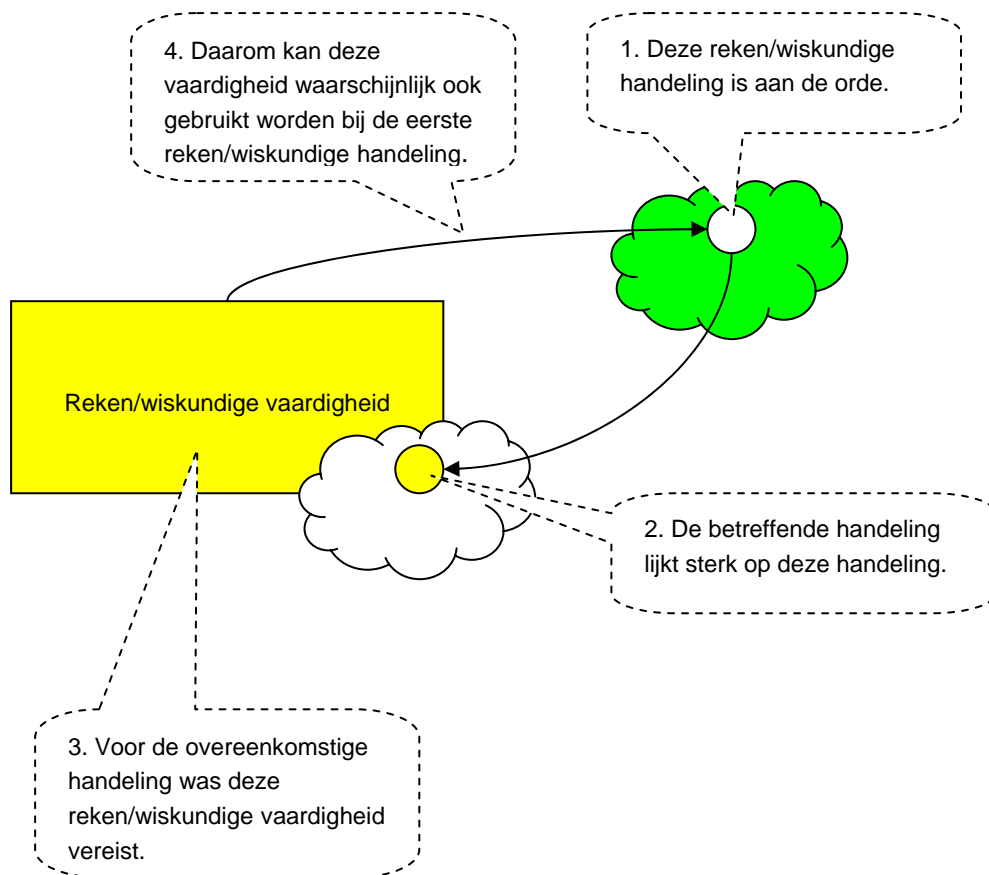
4. Daarom kan deze vaardigheid waarschijnlijk ook gebruikt worden bij de eerste reken/wiskundige handeling.

1. Deze reken/wiskundige handeling is aan de orde.

Reken/wiskundige vaardigheid

2. De betreffende handeling lijkt sterk op deze handeling.

3. Voor de overeenkomstige handeling was deze reken/wiskundige vaardigheid vereist.